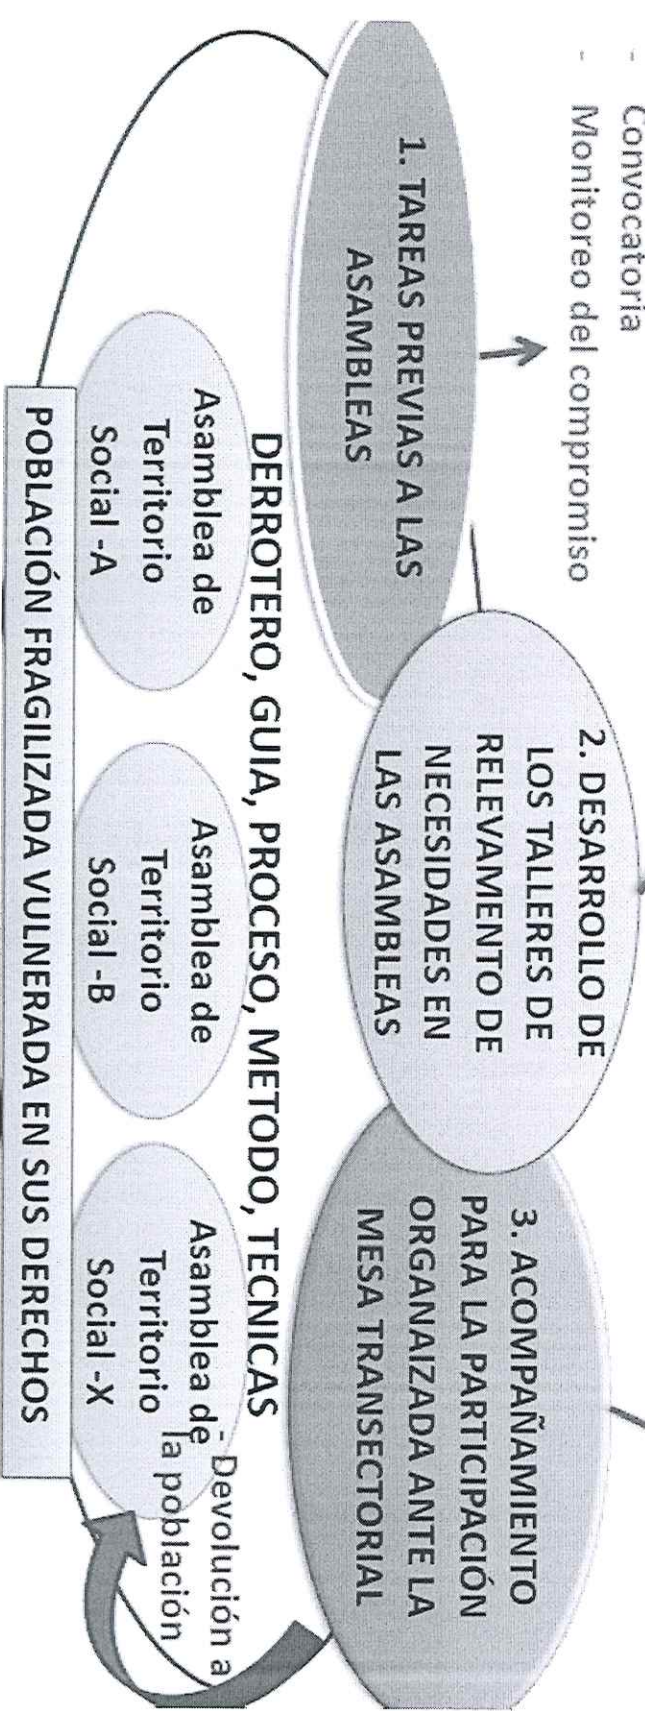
- Convocatoria
- Monitoreo del compromiso

1. TAREAS PREVIAS A LAS ASAMBLEAS

2. DESARROLLO DE LOS TALLERES DE RELEVAMENTO DE NECESIDADES EN LAS ASAMBLEAS

3. ACOMPAÑAMIENTO PARA LA PARTICIPACIÓN ORGANAIZADA ANTE LA MESA TRANSECTORIAL

DERROTERO, GUIA, PROCESO, METODO, TECNICAS

Asamblea de Territorio Social -A

Asamblea de Territorio Social -B

Asamblea de Territorio Social -X

Devolución a la población

POBLACIÓN FRAGILIZADA VULNERADA EN SUS DERECHOS